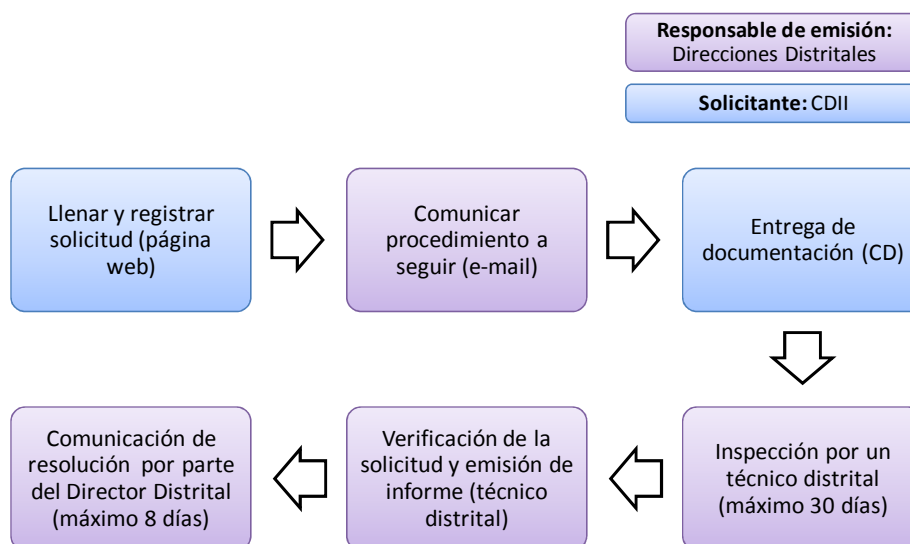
**Responsable de emisión:** Direcciones Distritales

**Solicitante:** CDII

Llenar y registrar solicitud (página web)

Comunicar procedimiento a seguir (e-mail)

Entrega de documentación (CD)

Inspección por un técnico distrital (máximo 30 días)

Verificación de la solicitud y emisión de informe (técnico distrital)

Comunicación de resolución por parte del Director Distrital (máximo 8 días)